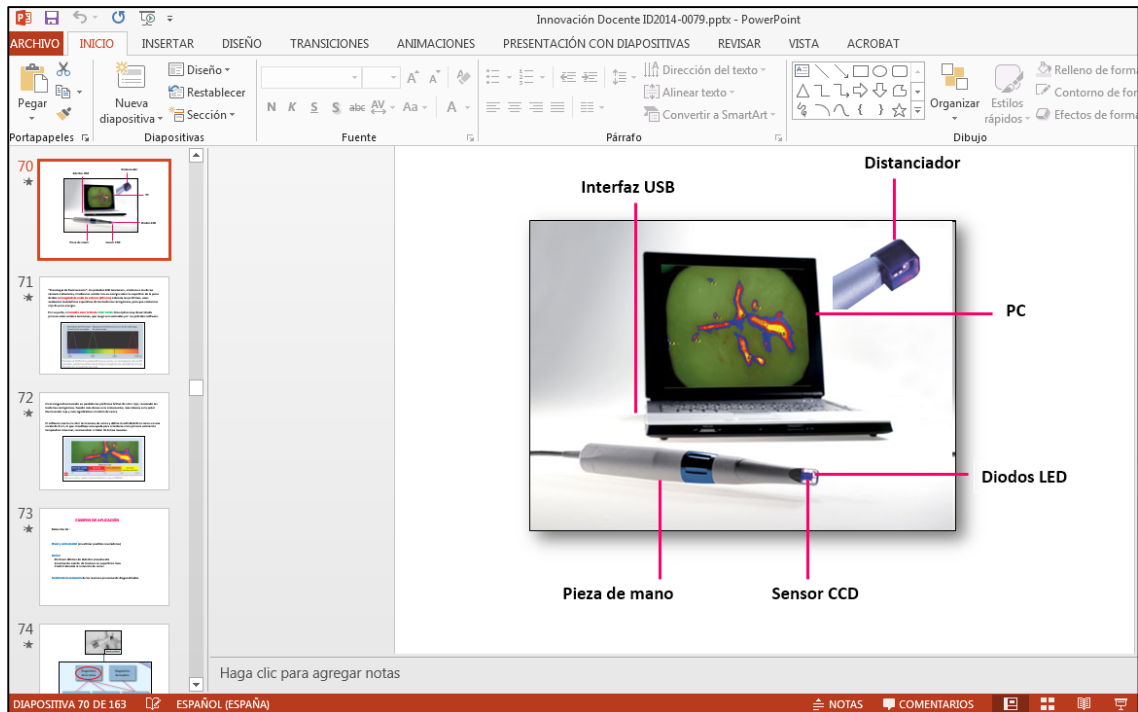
Innovación Docente ID2014-0079.pptx - PowerPoint

ARCHIVO INICIO INSERTAR DISEÑO TRANSICIONES ANIMACIONES PRESENTACIÓN CON DIAPOSITIVAS REVISAR VISTA ACROBAT

Pegar
Portapapeles
Nueva diapositiva
Diseño
Restablecer
Sección
Diapositivas
N K S S abc AV Aa A
Fuente
Dirección del texto
Alinear texto
Convertir a SmartArt
Párrafo
Organizar
Estilos rápidos
Relleno de forma
Contorno de forma
Efectos de forma
Dibujo

70
71
72
73
74

Distanciador
Interfaz USB
PC
Diodos LED
Pieza de mano
Sensor CCD

Haga clic para agregar notas

DIAPOSITIVA 70 DE 163 ESPAÑOL (ESPAÑA) NOTAS COMENTARIOS